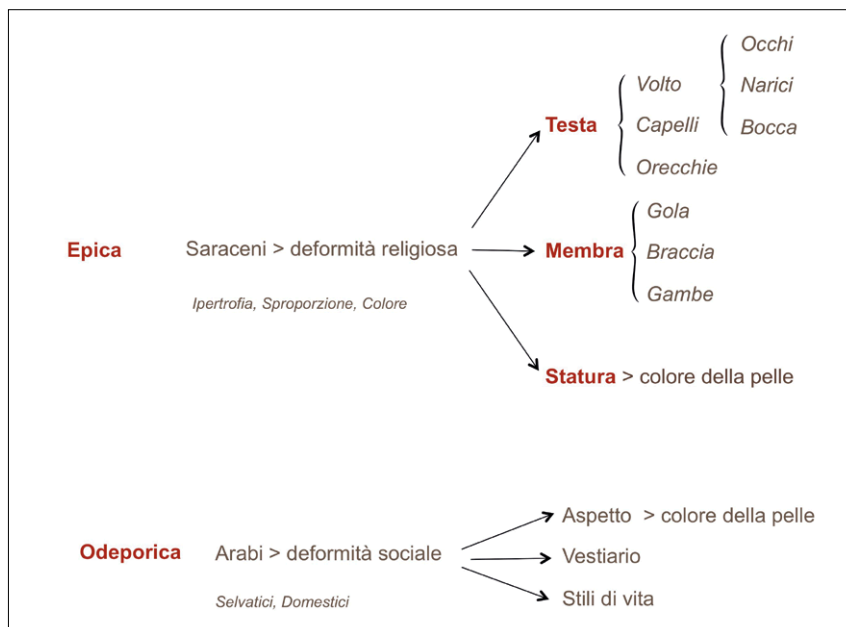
Epica

Saraceni > deformità religiosa

Ipertrofia, Sproporzione, Colore

Testa

Volto

Occhi

Narici

Bocca

Capelli

Orecchie

Membra

Gola

Braccia

Gambe

Statura > colore della pelle

Odeporica

Arabi > deformità sociale

Selvatici, Domestici

Aspetto > colore della pelle

Vestiario

Stili di vita